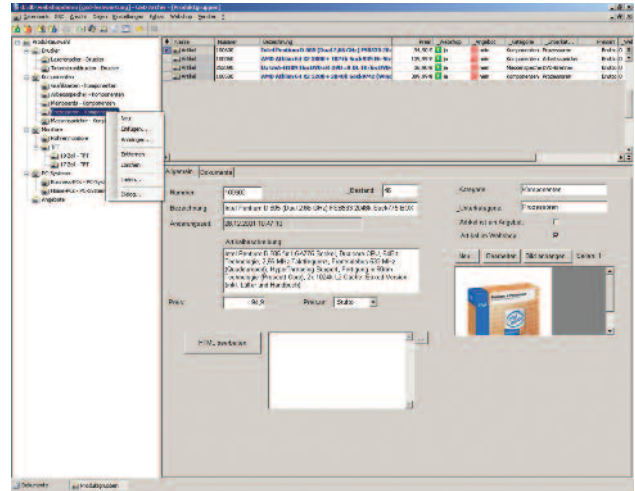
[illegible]

Neu
Einfügen...
Anzeigen...
Entfernen
Löschen
Laden...
Debug...

Name | Nummer | Bezeichnung | Preis | Bestand | Angebot | Kategorie | Unterkat.
Artikel | 100500 | Intel Pentium D 805 [Dual 2,66 GHz] FSB533 | 94,90 € | ja | nein | Komponenten | Prozessoren
Artikel | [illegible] | AMD Athlon 64 X2 3800+ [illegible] | 139,90 € | ja | nein | Komponenten | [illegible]
Artikel | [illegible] | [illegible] | 26,90 € | ja | nein | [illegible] | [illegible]
Artikel | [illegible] | AMD Athlon 64 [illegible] | 29,90 € | ja | nein | Komponenten | Prozessoren

Allgemein | Dokumente

Nummer: 100500
Bestand: 45
Bezeichnung: Intel Pentium D 805 [Dual 2,66 GHz] FSB533 2048k Sock775 BOX
Anlegungsdatum: 28.12.2007 10:47:18
Artikelbeschreibung
Intel Pentium D 805 für LGA775 Sockel, Dual-core CPU, 64Bit Technologie, 2,66 MHz Taktfrequenz, Frontsidebus 533 MHz (Quadpumped), HyperThreading Support, Fertigung in 90nm Technologie (Prescott Core), 2x 1024k L2 Cache. Boxed Version (inkl. Lüfter und Handbuch)
Preis: 94,9
Preisart: Brutto
HTML bearbeiten

Kategorie: Komponenten
Unterkategorie: Prozessoren
Artikel ist ein Angebot:
Artikel ist im Webshop:
Neu | Bearbeiten | Bild anzeigen | Seiten: 1

Dokumente | Produktgruppen